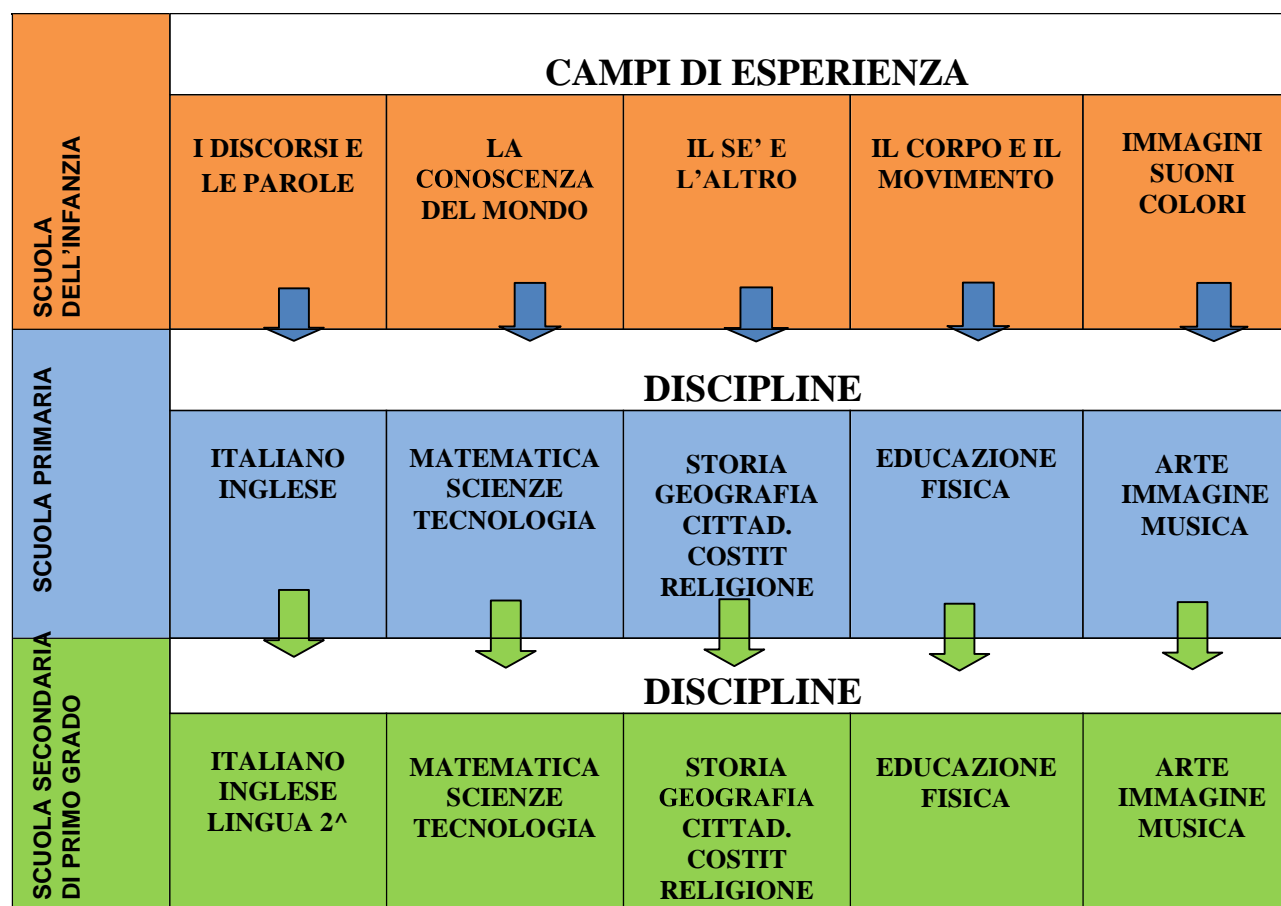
| SCUOLA DELL'INFANZIA | CAMPI DI ESPERIENZA | | | | |
|---|---|---|---|---|---|
| | I DISCORSI E LE PAROLE | LA CONOSCENZA DEL MONDO | IL SE' E L'ALTRO | IL CORPO E IL MOVIMENTO | IMMAGINI SUONI COLORI |
| SCUOLA PRIMARIA | DISCIPLINE | | | | |
| | ITALIANO INGLESE | MATEMATICA SCIENZE TECNOLOGIA | STORIA GEOGRAFIA CITTAD. COSTIT RELIGIONE | EDUCAZIONE FISICA | ARTE IMMAGINE MUSICA |
| SCUOLA SECONDARIA DI PRIMO GRADO | DISCIPLINE | | | | |
| | ITALIANO INGLESE LINGUA 2^ | MATEMATICA SCIENZE TECNOLOGIA | STORIA GEOGRAFIA CITTAD. COSTIT RELIGIONE | EDUCAZIONE FISICA | ARTE IMMAGINE MUSICA |